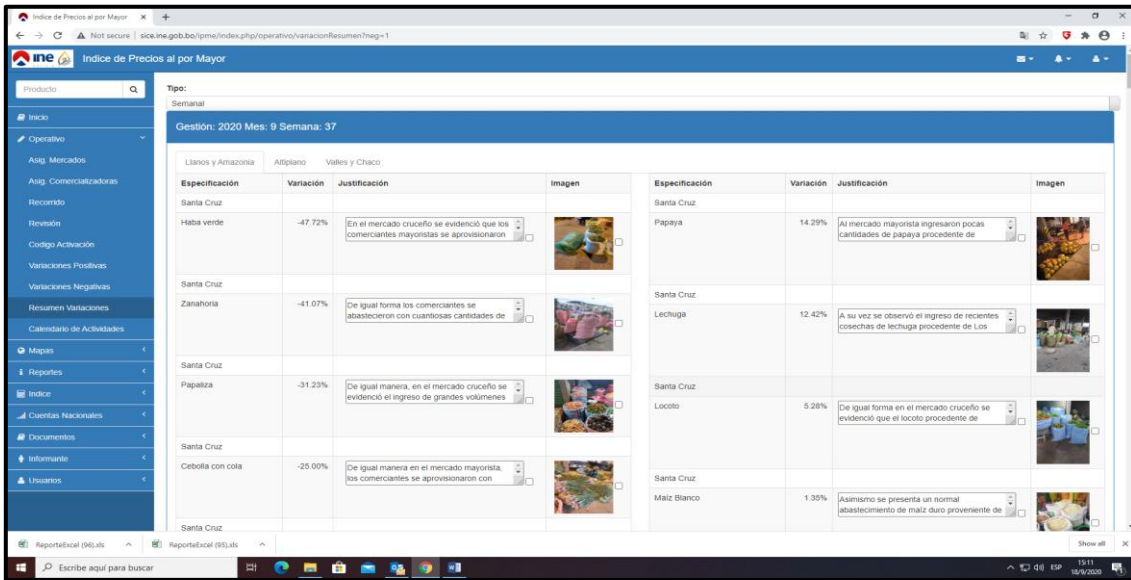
Indice de Precios al por Mayor ×

Not secure | sice.ine.gob.bo/ipme/index.php/operativo/variacionResumen?neg=1

ine Indice de Precios al por Mayor

Producto

Inicio
Operativo
Asig. Mercados
Asig. Comercializadoras
Recorrido
Revisión
Codigo Activación
Variaciones Positivas
Variaciones Negativas
Resumen Variaciones
Calendario de Actividades
Mapas
Reportes
Indice
Cuentas Nacionales
Documentos
Informante
Usuarios

Tipo:
Semanal

Gestión: 2020 Mes: 9 Semana: 37

Llanos y Amazonia | Altiplano | Valles y Chaco

| Especificación | Variación | Justificación | Imagen |
|---|---|---|---|
| Santa Cruz | | | |
| Haba verde | -47.72% | En el mercado cruceño se evidenció que los comerciantes mayoristas se aprovisionaron | |
| Santa Cruz | | | |
| Zanahoria | -41.07% | De igual forma los comerciantes se abastecieron con cuantiosas cantidades de | |
| Santa Cruz | | | |
| Papaliza | -31.23% | De igual manera, en el mercado cruceño se evidenció el ingreso de grandes volúmenes | |
| Santa Cruz | | | |
| Cebolla con cola | -25.00% | De igual manera en el mercado mayorista, los comerciantes se aprovisionaron con | |
| Santa Cruz | | | |

| Especificación | Variación | Justificación | Imagen |
|---|---|---|---|
| Santa Cruz | | | |
| Papaya | 14.29% | Al mercado mayorista ingresaron pocas cantidades de papaya procedente de | |
| Santa Cruz | | | |
| Lechuga | 12.42% | A su vez se observó el ingreso de recientes cosechas de lechuga procedente de Los | |
| Santa Cruz | | | |
| Locoto | 5.28% | De igual forma en el mercado cruceño se evidenció que el locoto procedente de | |
| Santa Cruz | | | |
| Maíz Blanco | 1.35% | Asimismo se presenta un normal abastecimiento de maíz duro proveniente de | |

ReporteExcel (96).xls ReporteExcel (95).xls Show all

Escribe aquí para buscar

ESP 15:11 18/9/2020